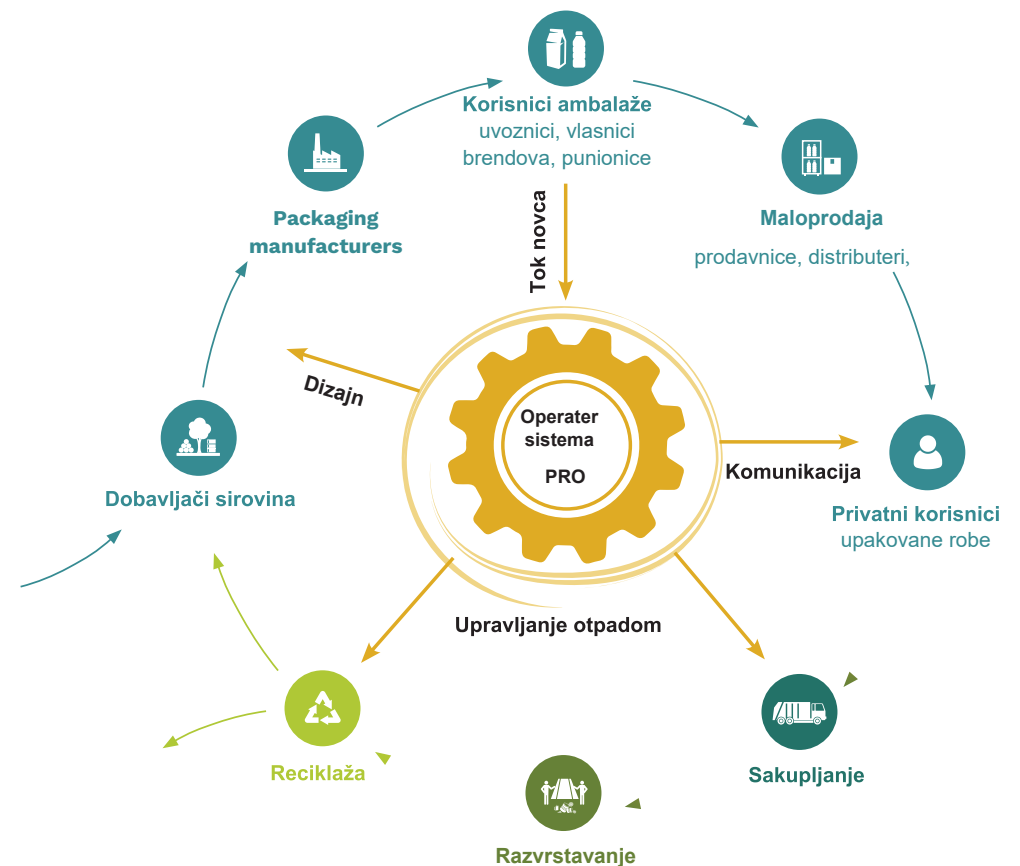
Korisnici ambalaže
uvoznici, vlasnici brendova, punionice

Packaging manufacturers

Maloprodaja

prodavnice, distributeri,

Tok novca

Dizajn

Operater sistema

PRO

Komunikacija

Dobavljači sirovina

Privatni korisnici
upakovane robe

Upravljanje otpadom

Reciklaža

Sakupljanje

Razvrstavanje